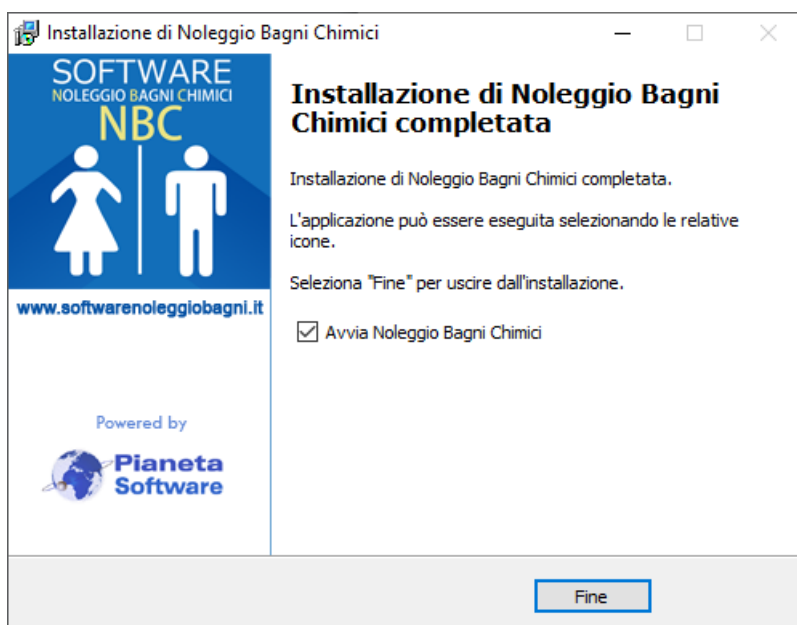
Installazione di Noleggio Bagni Chimici

SOFTWARE
NOLEGGIO BAGNI CHIMICI
NBC

www.softwarenoleggiobagni.it

Powered by
Pianeta Software

Installazione di Noleggio Bagni Chimici completata

Installazione di Noleggio Bagni Chimici completata.

L'applicazione può essere eseguita selezionando le relative icone.

Seleziona "Fine" per uscire dall'installazione.

Avvia Noleggio Bagni Chimici

Fine